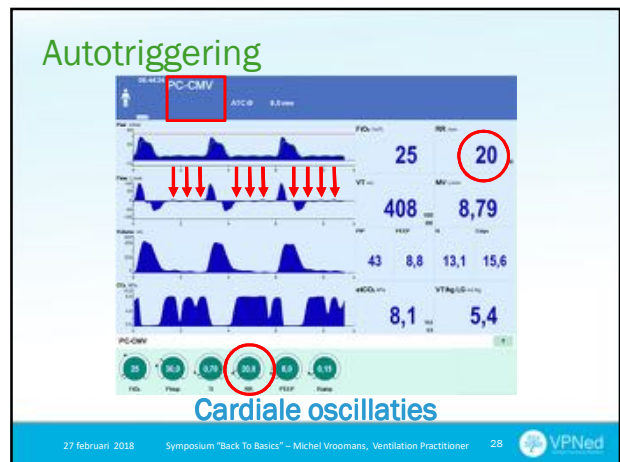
Autotriggering

08:44:24 PC-CMV ATC 8,0 mm

FiO₂ 25
RR 20
VT 408
MV 8,79
43 8,8 13,1 15,6
etCO₂ 8,1
VT/kg 5,4

PC-CMV

25 FiO₂
30,0 Pinsp
0,70 Ti
20,0 RR
8,0 PEEP
0,15 Ramp

Cardiale oscillaties

27 februari 2018 Symposium "Back To Basics" – Michel Vroomans, Ventilation Practitioner 28 VPNed